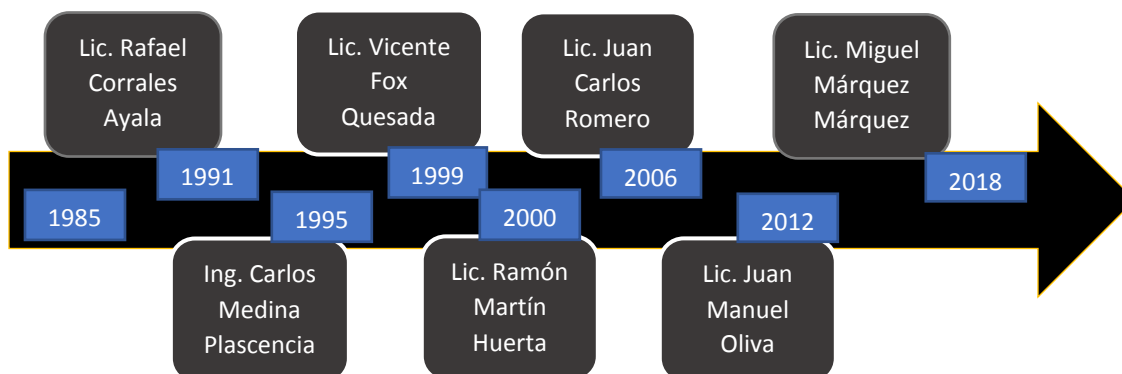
1985

Lic. Rafael Corrales Ayala

1991

Ing. Carlos Medina Plascencia

1995

Lic. Vicente Fox Quesada

1999

2000

Lic. Ramón Martín Huerta

Lic. Juan Carlos Romero

2006

2012

Lic. Juan Manuel Oliva

Lic. Miguel Márquez Márquez

2018